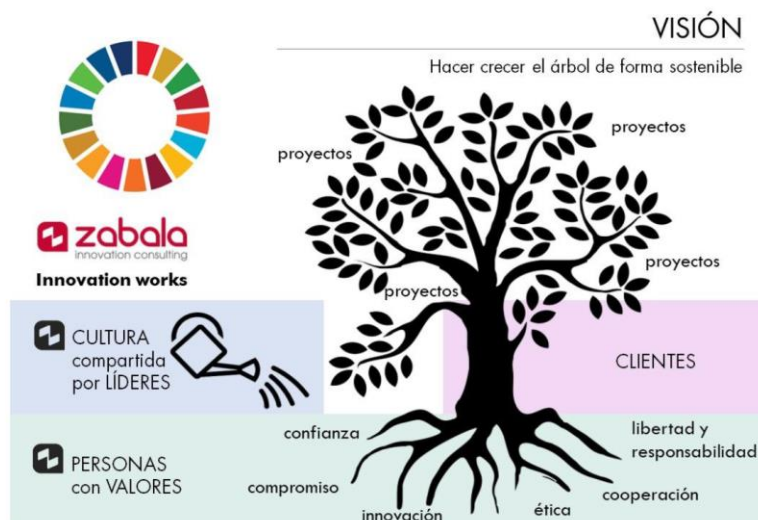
VISIÓN

Hacer crecer el árbol de forma sostenible

zabala
innovation consulting
Innovation works

proyectos

proyectos

proyectos

proyectos

CULTURA compartida por LÍDERES

CLIENTES

PERSONAS con VALORES

confianza

libertad y responsabilidad

compromiso

cooperación

ética

innovación